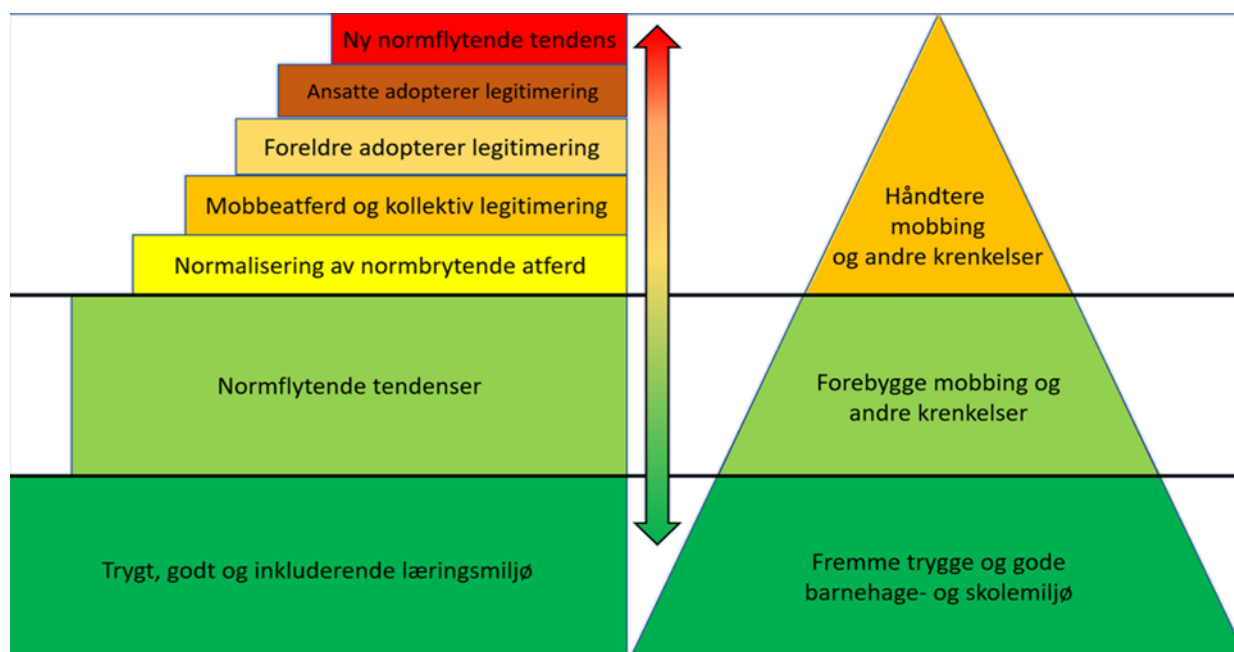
Ny normflytende tendens

Ansatte adopterer legitimering

Foreldre adopterer legitimering

Mobbeatferd og kollektiv legitimering

Normalisering av normbrytende atferd

Normflytende tendenser

Trygt, godt og inkluderende læringsmiljø

Håndtere mobbing og andre krenkelser

Forebygge mobbing og andre krenkelser

Fremme trygge og gode barnehage- og skolemiljø